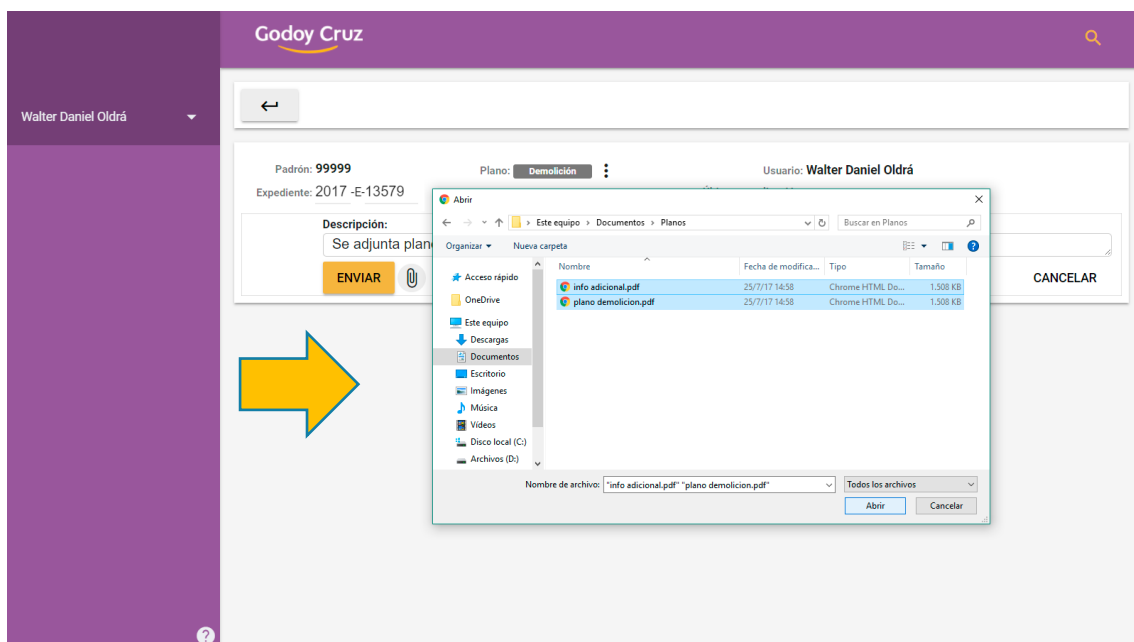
Godoy Cruz

Walter Daniel Oldrá

Padrón: 99999
Expediente: 2017 -E-13579

Plano: Demolición

Usuario: Walter Daniel Oldrá

Descripción:
Se adjunta plan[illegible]

ENVIAR

CANCELAR

Abrir

Este equipo › Documentos › Planos

Buscar en Planos

Organizar ▾ Nueva carpeta

Acceso rápido
OneDrive
Este equipo
Descargas
Documentos
Escritorio
Imágenes
Música
Vídeos
Disco local (C:)
Archivos (D:)

| Nombre | Fecha de modifica... | Tipo | Tamaño |
|---|---|---|---|
| info adicional.pdf | 25/7/17 14:58 | Chrome HTML Do... | 1.508 KB |
| plano demolicion.pdf | 25/7/17 14:58 | Chrome HTML Do... | 1.508 KB |

Nombre de archivo: "info adicional.pdf" "plano demolicion.pdf"

Todos los archivos

Abrir Cancelar

?